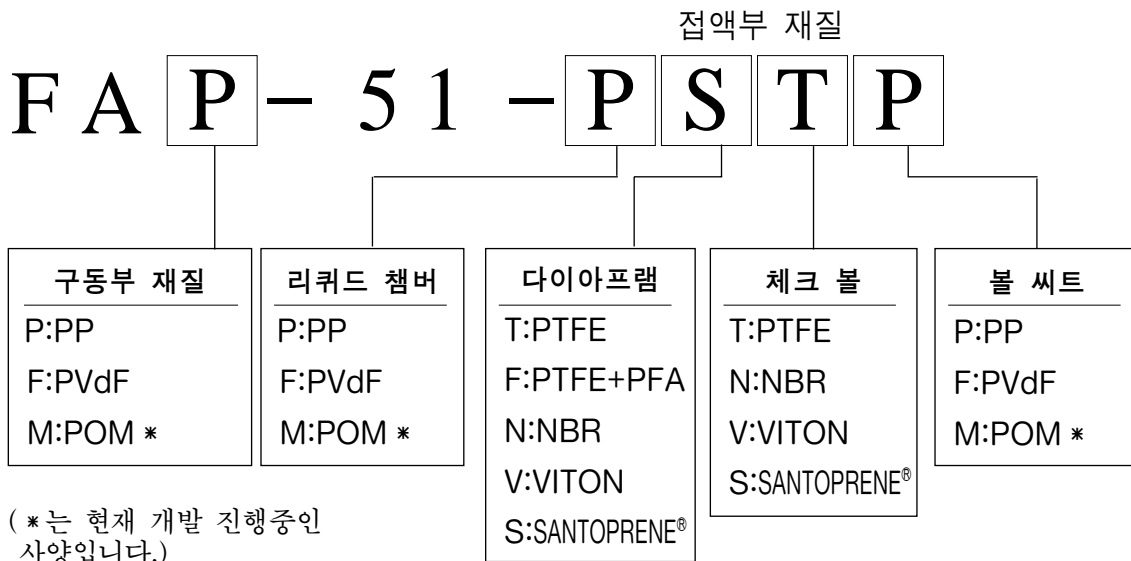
접액부 재질

FA P – 51 – P S T P

구동부 재질
P:PP
F:PVdF
M:POM ⁎

리퀴드 챔버
P:PP
F:PVdF
M:POM ⁎

다이아프램
T:PTFE
F:PTFE+PFA
N:NBR
V:VITON
S:SANTOPRENE®

체크 볼
T:PTFE
N:NBR
V:VITON
S:SANTOPRENE®

볼 씨트
P:PP
F:PVdF
M:POM ⁎

( ⁎는 현재 개발 진행중인 사양입니다.)